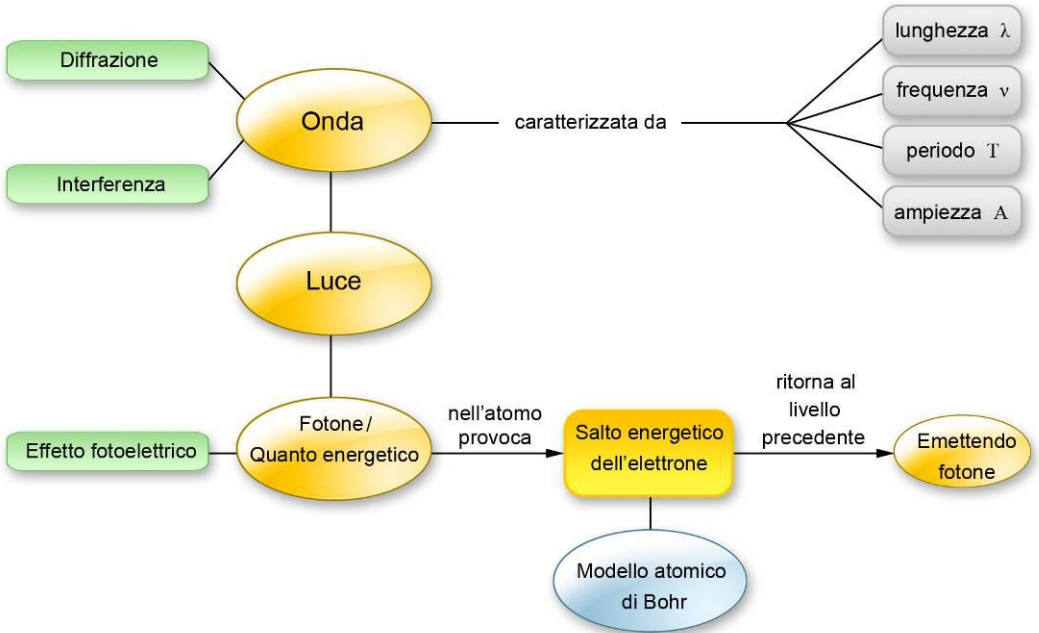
Diffrazione

Interferenza

Onda

caratterizzata da

lunghezza $\lambda$

frequenza $\nu$

periodo $T$

ampiezza $A$

Luce

Effetto fotoelettrico

Fotone / Quanto energetico

nell'atomo provoca

Salto energetico dell'elettrone

ritorna al livello precedente

Emettendo fotone

Modello atomico di Bohr